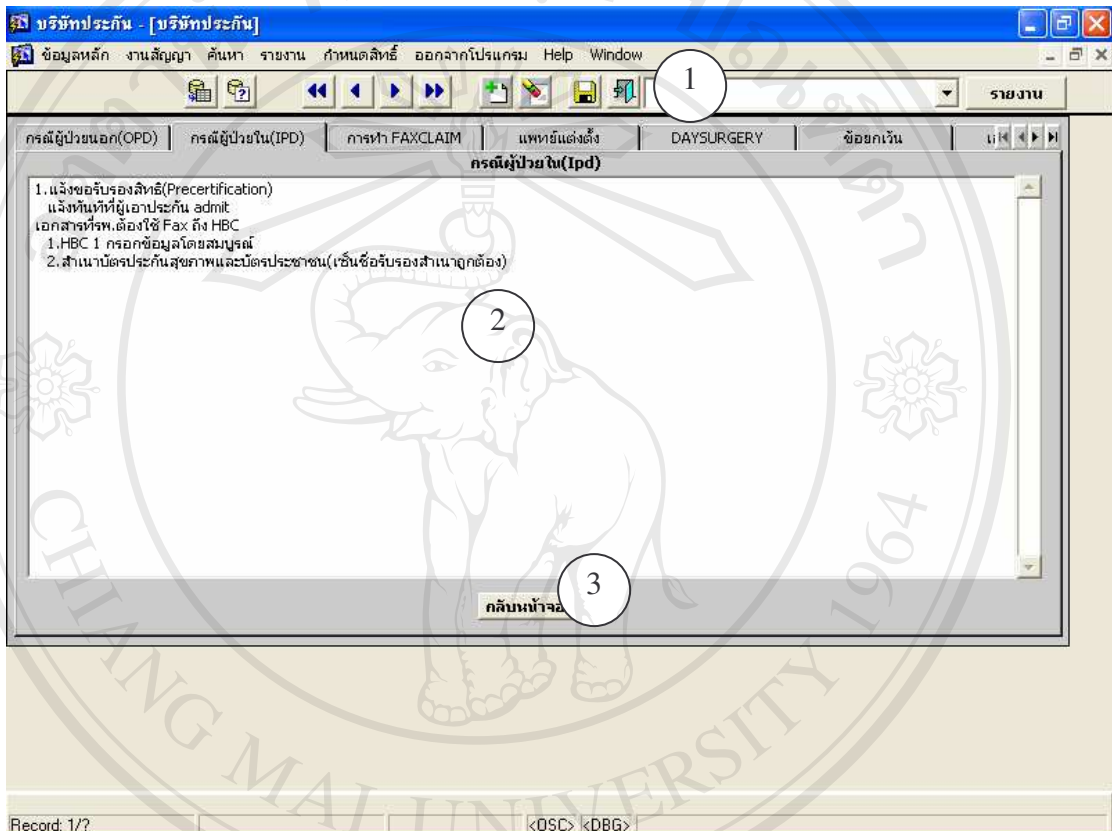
บริษัทประกัน - [บริษัทประกัน]

ข้อมูลหลัก งานสัญญา ค้นหา รายงาน กำหนดสิทธิ์ ออกจากโปรแกรม Help Window

1

รายงาน

กรณีผู้ป่วยนอก(OPD) | กรณีผู้ป่วยใน(IPD) | การทำ FAXCLAIM | แพทย์แต่งตั้ง | DAYSURGERY | ข้อยกเว้น | แบ

กรณีผู้ป่วยใน(Ipd)

1.แจ้งขอรับรองสิทธิ์(Precertification)
แจ้งทันทีที่ผู้เอาประกัน admit
เอกสารที่รพ.ต้องใช้ Fax ถึง HBC
1.HBC 1 กรอกข้อมูลโดยสมบูรณ์
2.สำเนาบัตรประกันสุขภาพและบัตรประชาชน(เซ็นชื่อรับรองสำเนาถูกต้อง)

2

3

กลับหน้าจอ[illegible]

Record: 1/?

<OSC> <DBG>